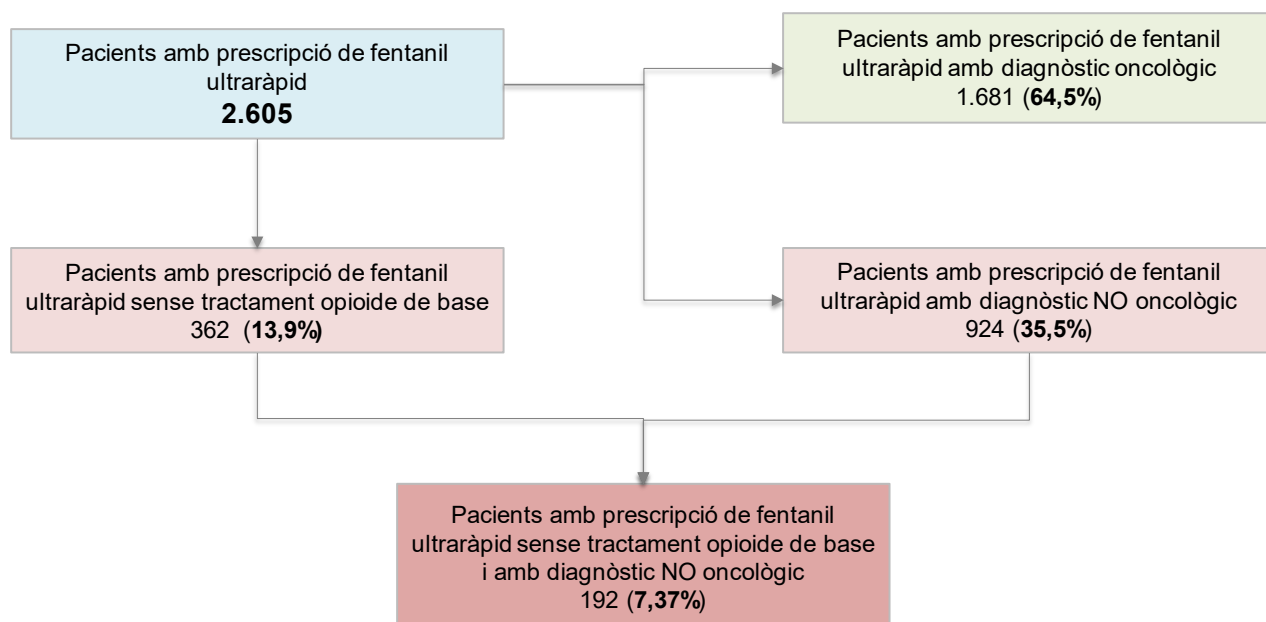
Pacients amb prescripció de fentanil ultraràpid
**2.605**

Pacients amb prescripció de fentanil ultraràpid amb diagnòstic oncològic
1.681 (**64,5%**)

Pacients amb prescripció de fentanil ultraràpid sense tractament opioide de base
362 (**13,9%**)

Pacients amb prescripció de fentanil ultraràpid amb diagnòstic NO oncològic
924 (**35,5%**)

Pacients amb prescripció de fentanil ultraràpid sense tractament opioide de base i amb diagnòstic NO oncològic
192 (**7,37%**)